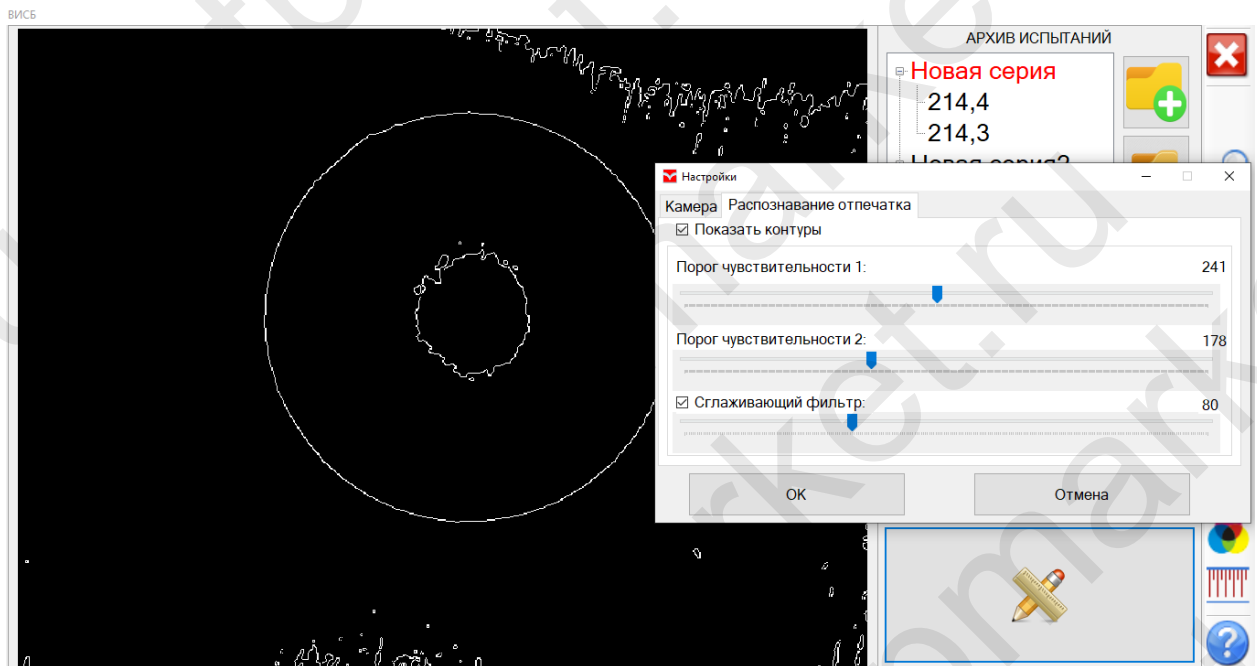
ВИСБ

АРХИВ ИСПЫТАНИЙ

Новая серия
214,4
214,3
Новая серия2

Настройки

Камера
Распознавание отпечатка

☑ Показать контуры

Порог чувствительности 1:
241

Порог чувствительности 2:
178

☑ Сглаживающий фильтр:
80

OK
Отмена